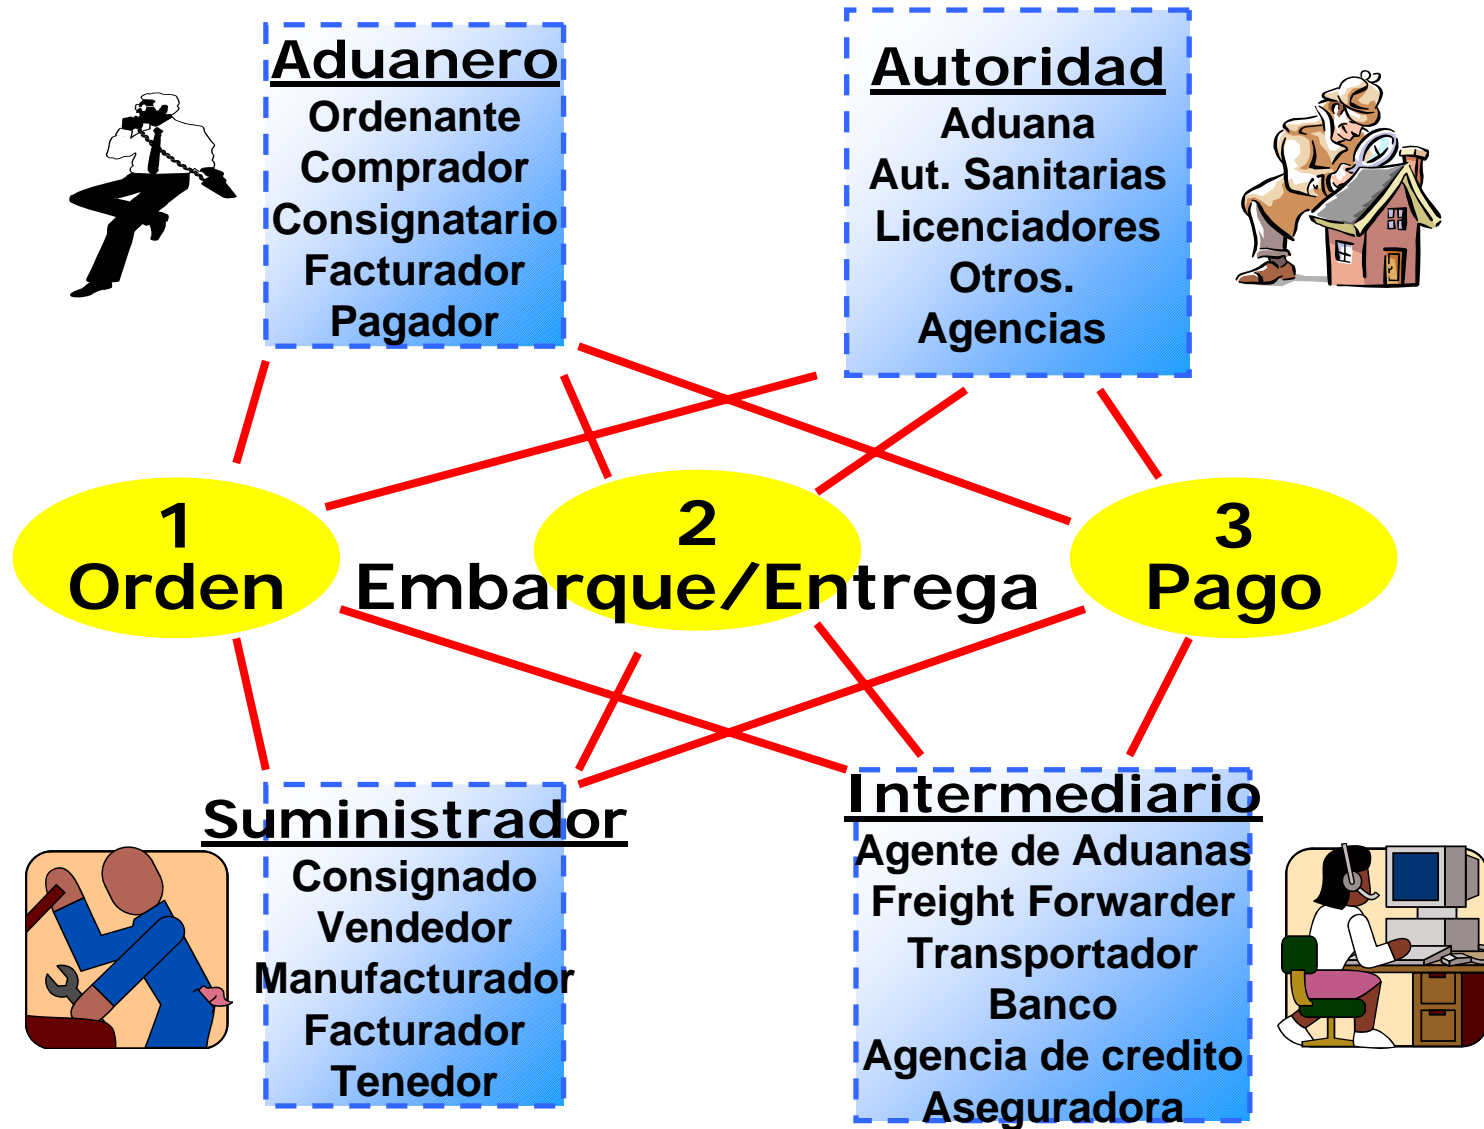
Aduanero
Ordenante
Comprador
Consignatario
Facturador
Pagador

Autoridad
Aduana
Aut. Sanitarias
Licenciadores
Otros.
Agencias

1
Orden

2
Embarque/Entrega

3
Pago

Suministrador
Consignado
Vendedor
Manufacturador
Facturador
Tenedor

Intermediario
Agente de Aduanas
Freight Forwarder
Transportador
Banco
Agencia de credito
Aseguradora